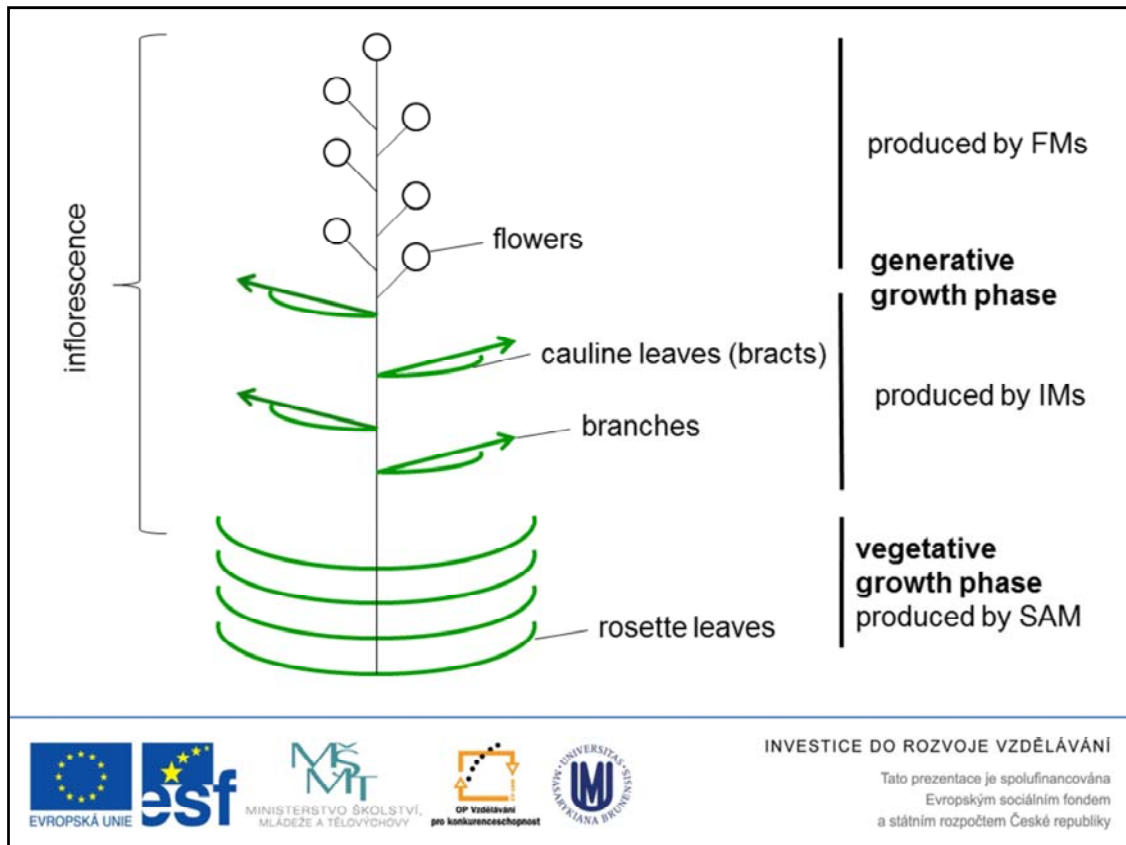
inflorescence

flowers

cauline leaves (bracts)

branches

rosette leaves

produced by FMs

generative growth phase

produced by IMs

vegetative growth phase
produced by SAM

EVROPSKÁ UNIE

esf

MŠMT
MINISTERSTVO ŠKOLSTVÍ, MLÁDEŽE A TĚLOVÝCHOVY

OP Vzdělávání pro konkurenceschopnost

UNIVERSITAS MASARYKIANA BRUNENSIS

INVESTICE DO ROZVOJE VZDĚLÁVÁNÍ

Tato prezentace je spolufinancována Evropským sociálním fondem a státním rozpočtem České republiky